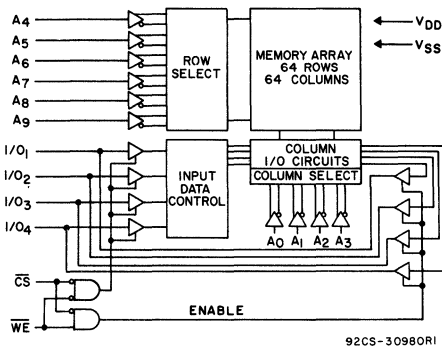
$A_4$
$A_5$
$A_6$
$A_7$
$A_8$
$A_9$

ROW SELECT

MEMORY ARRAY 64 ROWS 64 COLUMNS

$V_{DD}$
$V_{SS}$

$I/O_1$
$I/O_2$
$I/O_3$
$I/O_4$

INPUT DATA CONTROL

COLUMN I/O CIRCUITS
COLUMN SELECT

$A_0$ $A_1$ $A_2$ $A_3$

$\overline{CS}$
$\overline{WE}$

ENABLE

92CS-30980R1